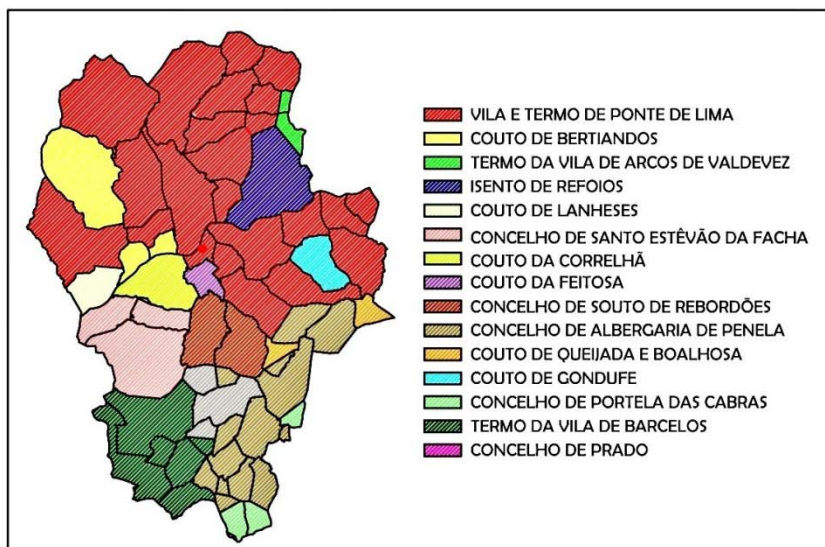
VILA E TERMO DE PONTE DE LIMA
COUTO DE BERTIANDOS
TERMO DA VILA DE ARCOS DE VALDEVEZ
ISENTO DE REFOIOS
COUTO DE LANHESES
CONCELHO DE SANTO ESTÊVÃO DA FACHA
COUTO DA CORRELHÃ
COUTO DA FEITOSA
CONCELHO DE SOUTO DE REBORDÕES
CONCELHO DE ALBERGARIA DE PENELA
COUTO DE QUEIJADA E BOALHOSA
COUTO DE GONDUFE
CONCELHO DE PORTELA DAS CABRAS
TERMO DA VILA DE BARCELOS
CONCELHO DE PRADO